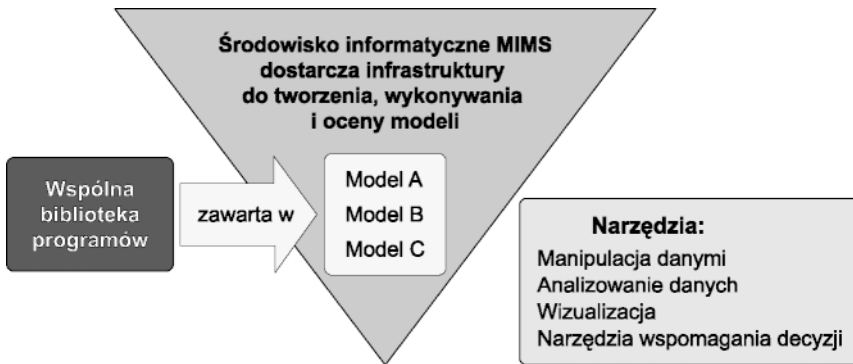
Środowisko informatyczne MIMS dostarcza infrastruktury do tworzenia, wykonywania i oceny modeli

Wspólna biblioteka programów

zawarta w

Model A
Model B
Model C

Narzędzia:
Manipulacja danymi
Analizowanie danych
Wizualizacja
Narzędzia wspomagania decyzji